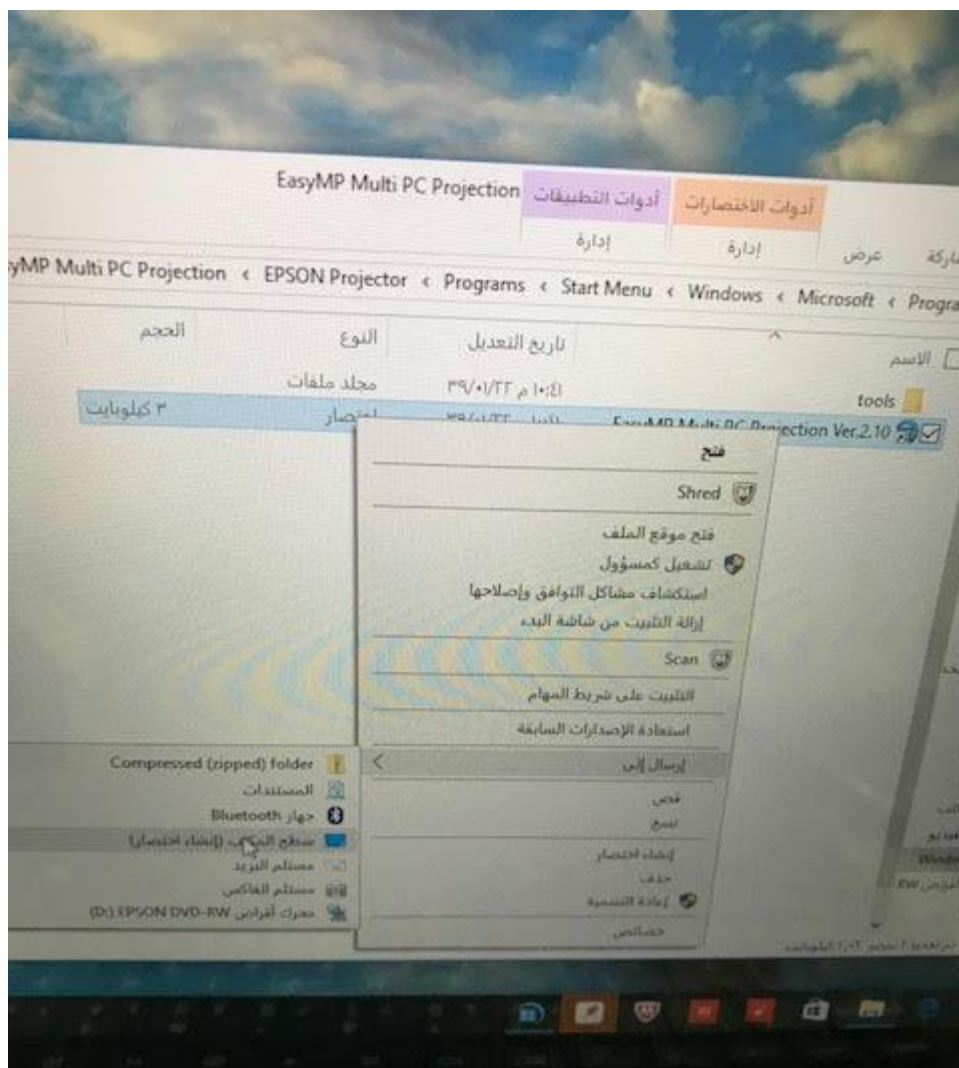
EasyMP Multi PC Projection أدوات التطبيقات أدوات الاختصارات

إدارة إدارة عرض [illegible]ركة

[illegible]yMP Multi PC Projection « EPSON Projector « Programs « Start Menu « Windows « Microsoft « Progra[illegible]

الحجم النوع تاريخ التعديل الاسم

مجلد ملفات ٣٩/٠١/٢٢ م ١٠:٤١ tools

٣ كيلوبايت اختصار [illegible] EasyMP Multi PC Projection Ver.2.10

فتح

Shred

فتح موقع الملف

تشغيل كمسؤول

استكشاف مشاكل التوافق وإصلاحها

إزالة التثبيت من شاشة البدء

Scan

التثبيت على شريط المهام

استعادة الإصدارات السابقة

إرسال إلى

قص

نسخ

إنشاء اختصار

حذف

إعادة التسمية

خصائص

Compressed (zipped) folder

المستندات

جهاز Bluetooth

سطح المكتب (إنشاء اختصار)

مستلم البريد

مستلم الفاكس

محرك أقراص (D:) EPSON DVD-RW

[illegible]